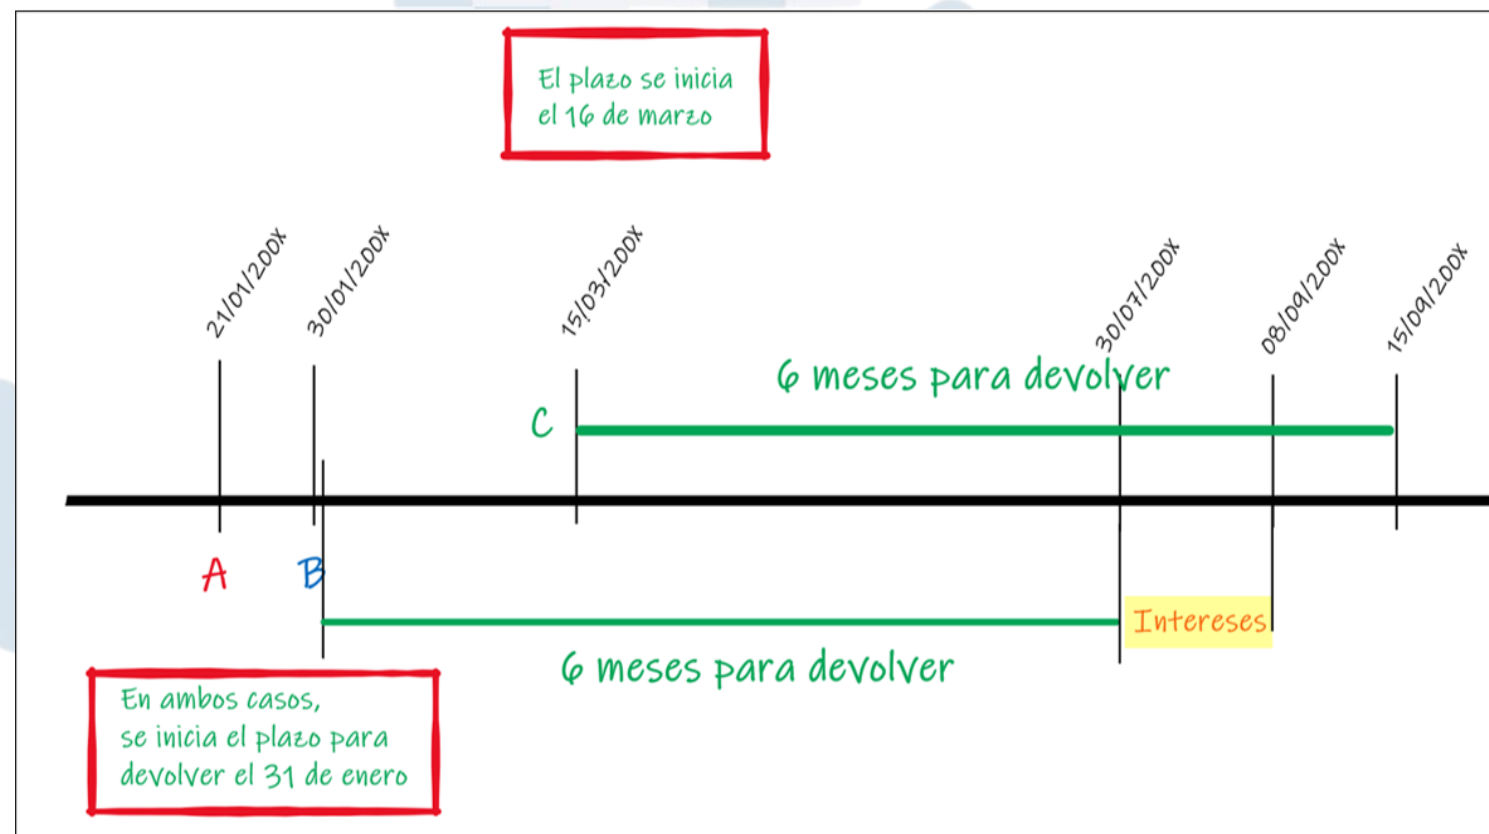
El plazo se inicia el 16 de marzo

21/01/200x

30/01/200x

15/03/200x

30/07/200x

08/09/200x

15/09/200x

6 meses para devolver

C

A

B

Intereses

6 meses para devolver

En ambos casos, se inicia el plazo para devolver el 31 de enero